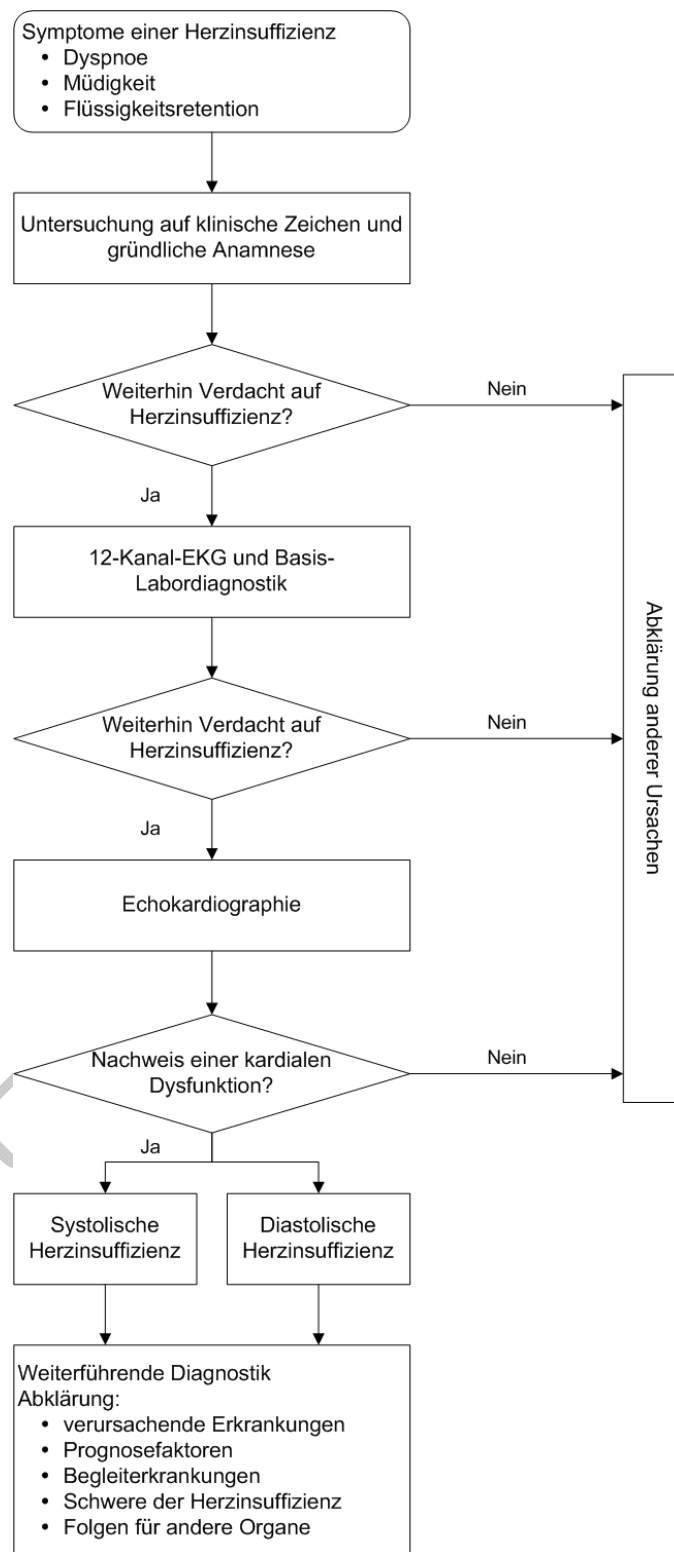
Symptome einer Herzinsuffizienz
- Dyspnoe
- Müdigkeit
- Flüssigkeitsretention

Untersuchung auf klinische Zeichen und gründliche Anamnese

Weiterhin Verdacht auf Herzinsuffizienz?

Nein

Ja

12-Kanal-EKG und Basis-Labordiagnostik

Weiterhin Verdacht auf Herzinsuffizienz?

Nein

Ja

Echokardiographie

Nachweis einer kardialen Dysfunktion?

Nein

Abklärung anderer Ursachen

Ja

Systolische Herzinsuffizienz

Diastolische Herzinsuffizienz

Weiterführende Diagnostik
Abklärung:
- verursachende Erkrankungen
- Prognosefaktoren
- Begleiterkrankungen
- Schwere der Herzinsuffizienz
- Folgen für andere Organe